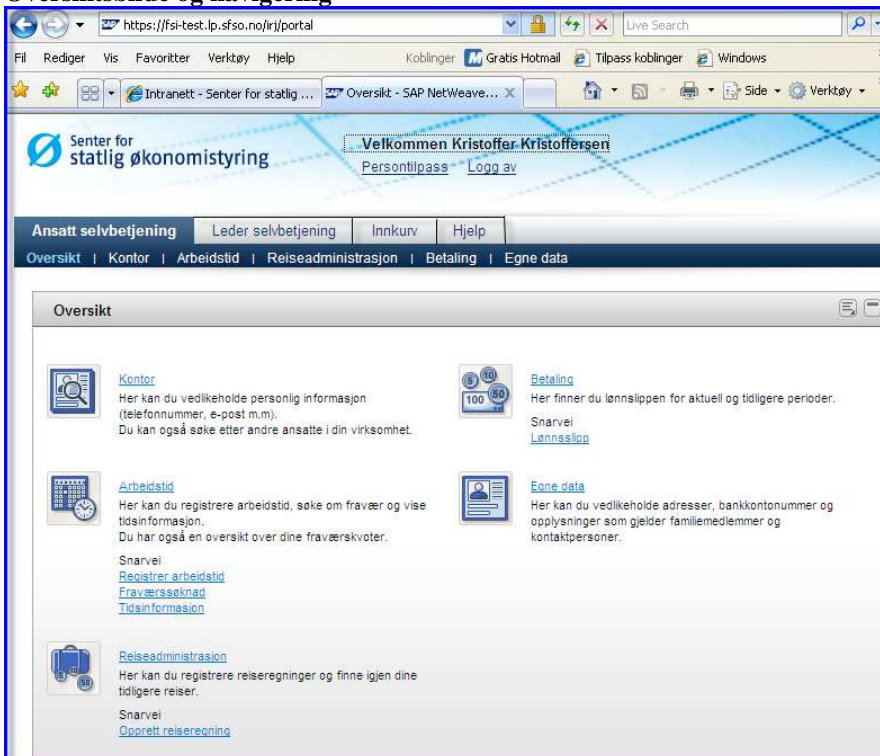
Oversiktsbilde og navigering

https://fsi-test.lp.sfso.no/irj/portal

Live Search

Fil Rediger Vis Favoritter Verktøy Hjelp

Koblinger Gratis Hotmail Tilpass koblinger Windows

Intranett - Senter for statlig ... Oversikt - SAP NetWeave...

Side Verktøy

Senter for statlig økonomistyring

Velkommen Kristoffer Kristoffersen

Persontilpass Logg av

Ansatt selvbetjening | Leder selvbetjening | Innkurv | Hjelp

Oversikt | Kontor | Arbeidstid | Reiseadministrasjon | Betaling | Egne data

Oversikt

Kontor
Her kan du vedlikeholde personlig informasjon (telefonnummer, e-post m.m).
Du kan også søke etter andre ansatte i din virksomhet.

Betaling
Her finner du lønnsslippen for aktuell og tidligere perioder.
Snarvei
Lønnsslipp

Arbeidstid
Her kan du registrere arbeidstid, søke om fravær og vise tidsinformasjon.
Du har også en oversikt over dine fraværskvoter.
Snarvei
Registrer arbeidstid
Fraværssøknad
Tidsinformasjon

Egne data
Her kan du vedlikeholde adresser, bankkontonummer og opplysninger som gjelder familiemedlemmer og kontaktpersoner.

Reiseadministrasjon
Her kan du registrere reiseregninger og finne igjen dine tidligere reiser.
Snarvei
Opprett reiseregning